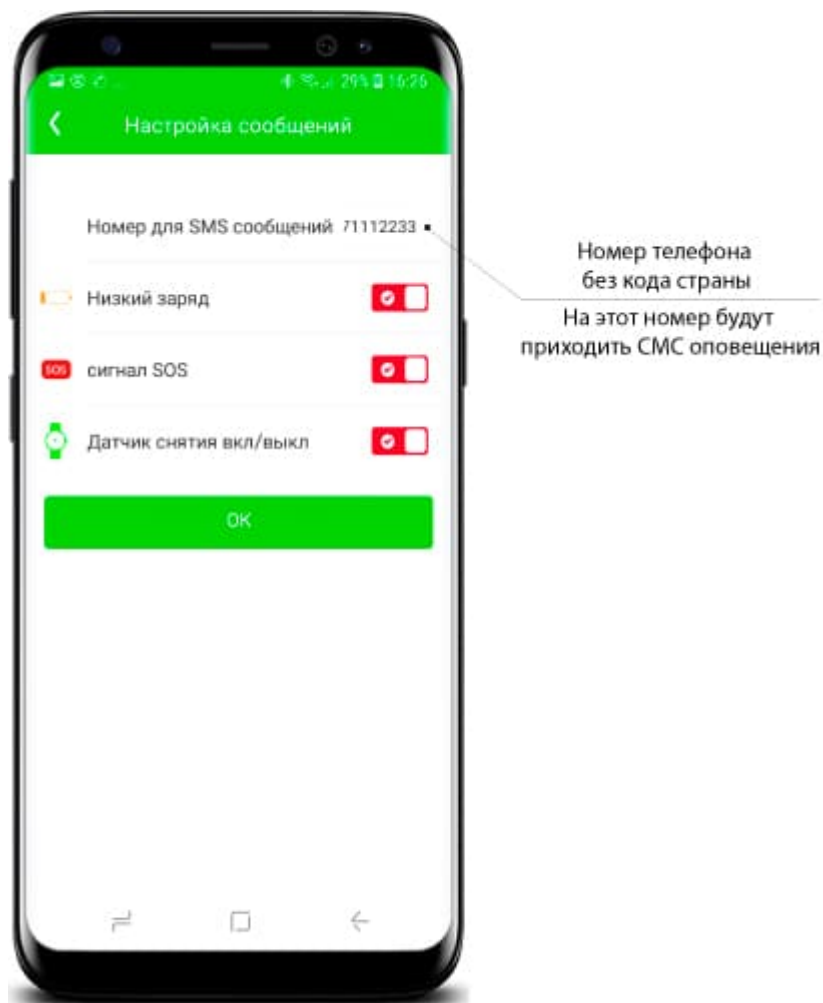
29% 16:26

Настройка сообщений

Номер для SMS сообщений 71112233

Низкий заряд

SOS сигнал SOS

Датчик снятия вкл/выкл

OK

Номер телефона без кода страны

На этот номер будут приходить СМС оповещения